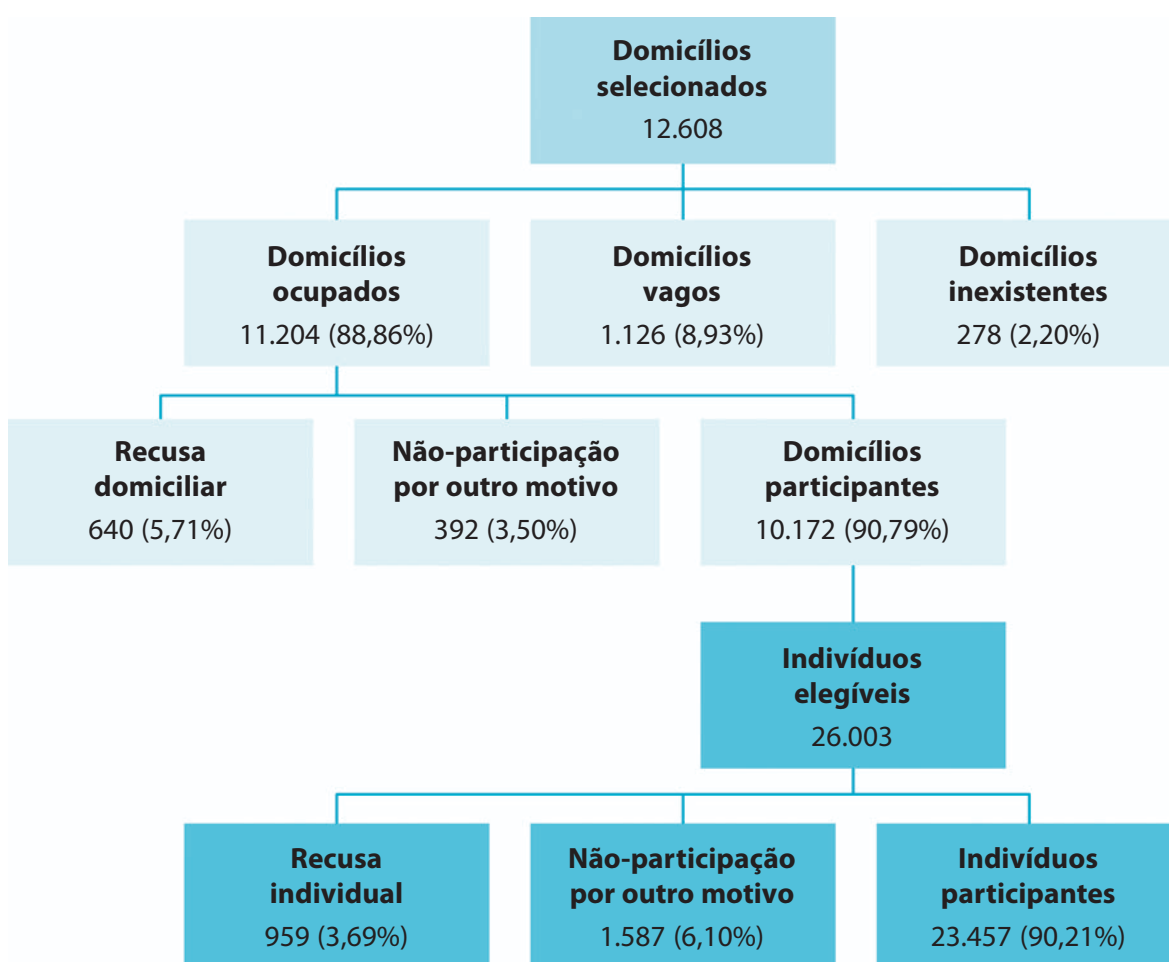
**Domicílios selecionados**
12.608

**Domicílios ocupados**
11.204 (88,86%)

**Domicílios vagos**
1.126 (8,93%)

**Domicílios inexistentes**
278 (2,20%)

**Recusa domiciliar**
640 (5,71%)

**Não-participação por outro motivo**
392 (3,50%)

**Domicílios participantes**
10.172 (90,79%)

**Indivíduos elegíveis**
26.003

**Recusa individual**
959 (3,69%)

**Não-participação por outro motivo**
1.587 (6,10%)

**Indivíduos participantes**
23.457 (90,21%)